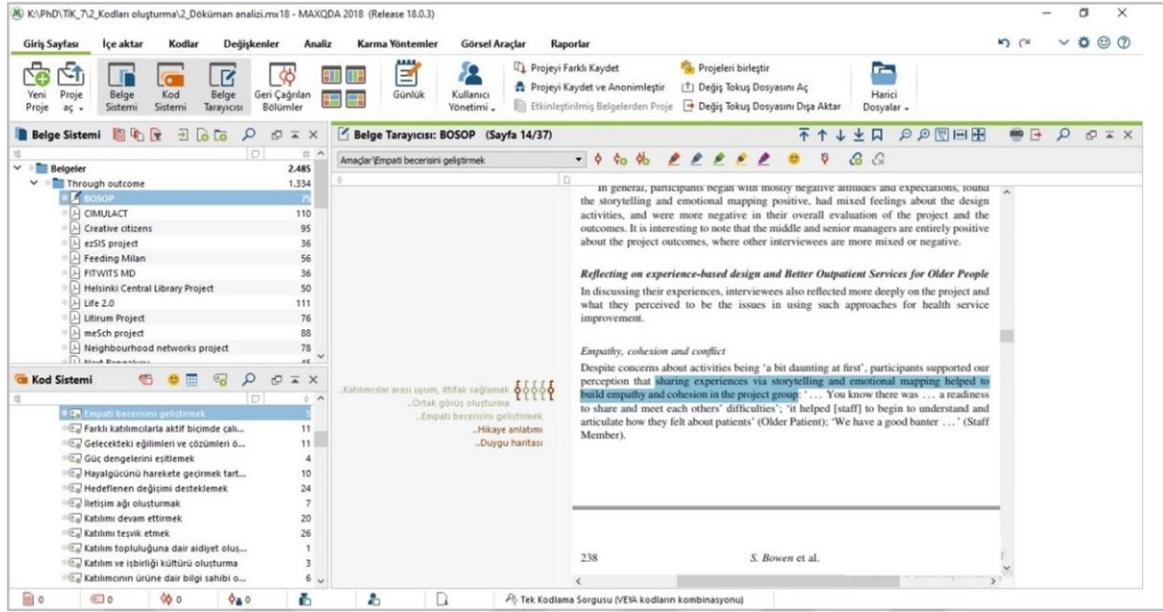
K:\PhD\TİK_7\2_Kodları oluşturma\2_Döküman analizi.mx18 - MAXQDA 2018 (Release 18.0.3)

Giriş Sayfası İçe aktar Kodlar Değişkenler Analiz Karma Yöntemler Görsel Araçlar Raporlar

Yeni Proje Proje aç Belge Sistemi Kod Sistemi Belge Tarayıcısı Geri Çağrılan Bölümler Günlük Kullanıcı Yönetimi Projeyi Farklı Kaydet Projeyi Kaydet ve Anonimleştir Etkinleştirilmiş Belgelerden Proje Projeleri birleştir Değiş Tokuş Dosyasını Aç Değiş Tokuş Dosyasını Dışa Aktar Harici Dosyalar

Belge Sistemi

Belgeler 2.485
Through outcome 1.334
BOSOP 75
CIMULACT 110
Creative citizens 95
ezSIS project 36
Feeding Milan 56
FITWITS MD 36
Helsinki Central Library Project 50
Life 2.0 111
Litirum Project 76
meSch project 88
Neighbourhood networks project 78

Kod Sistemi

Empati becerisini geliştirmek 5
Farklı katılımcılarla aktif biçimde çalı... 11
Gelecekteki eğilimleri ve çözümleri ö... 11
Güç dengelerini eşitlemek 4
Hayalgücünü harekete geçirmek tart... 10
Hedeflenen değişimi desteklemek 24
İletişim ağı oluşturmak 7
Katılımı devam ettirmek 20
Katılımı teşvik etmek 26
Katılım topluluğuna dair aidiyet oluş... 1
Katılım ve işbirliği kültürü oluşturma 3
Katılımcının ürüne dair bilgi sahibi o... 6

Belge Tarayıcısı: BOSOP (Sayfa 14/37)

Amaçlar\Empati becerisini geliştirmek

Katılımcılar arası uyum, ittifak sağlamak
Ortak görüş oluşturma
Empati becerisini geliştirmek
Hikaye anlatımı
Duygu haritası

In general, participants began with mostly negative attitudes and expectations, found the storytelling and emotional mapping positive, had mixed feelings about the design activities, and were more negative in their overall evaluation of the project and the outcomes. It is interesting to note that the middle and senior managers are entirely positive about the project outcomes, where other interviewees are more mixed or negative.

Reflecting on experience-based design and Better Outpatient Services for Older People

In discussing their experiences, interviewees also reflected more deeply on the project and what they perceived to be the issues in using such approaches for health service improvement.

Empathy, cohesion and conflict

Despite concerns about activities being 'a bit daunting at first', participants supported our perception that sharing experiences via storytelling and emotional mapping helped to build empathy and cohesion in the project group: '... You know there was ... a readiness to share and meet each others' difficulties'; 'it helped [staff] to begin to understand and articulate how they felt about patients' (Older Patient); 'We have a good banter ...' (Staff Member).

238 S. Bowen et al.

0 0 0 0

Tek Kodlama Sorgusu (VEYA kodların kombinasyonu)